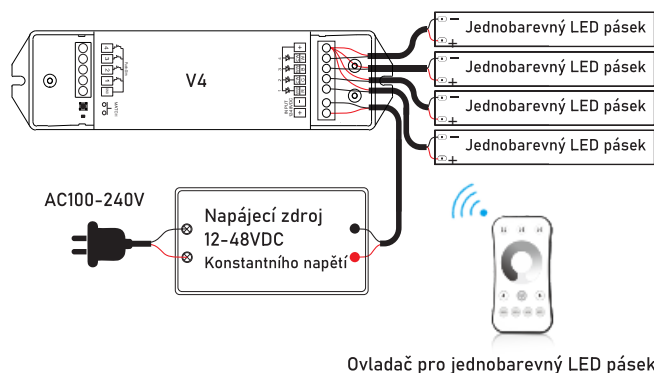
V4

−
+
Jednobarevný LED pásek
−
+
Jednobarevný LED pásek
−
+
Jednobarevný LED pásek
−
+
Jednobarevný LED pásek

AC100-240V

Napájecí zdroj
12-48VDC
Konstantního napětí

Ovladač pro jednobarevný LED pásek